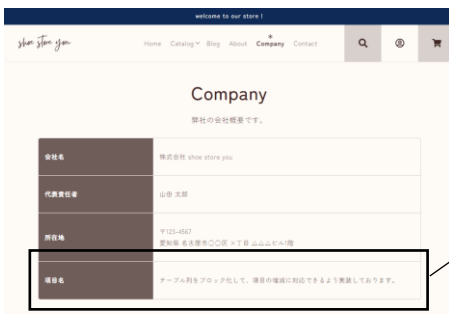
welcome to our store !

shoe store you

Home Catalog Blog About Company Contact

Company

弊社の会社概要です。

| 会社名 | 株式会社 shoe store you |
|---|---|
| 代表責任者 | 山田 太郎 |
| 所在地 | 〒123-4567<br>愛知県 名古屋市〇〇区 ×丁目 △△△ビル1階 |
| 項目名 | テーブル列をブロック化して、項目の増減に対応できるよう実装しております。 |